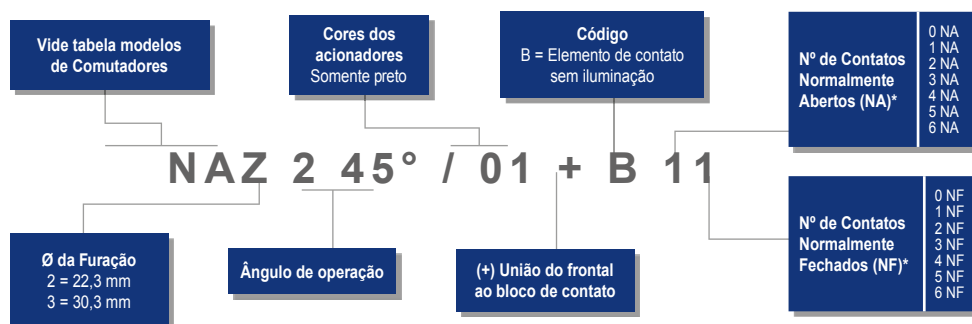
Vide tabela modelos de Comutadores

Cores dos acionadores
Somente preto

Código
B = Elemento de contato sem iluminação

Nº de Contatos Normalmente Abertos (NA)*

0 NA
1 NA
2 NA
3 NA
4 NA
5 NA
6 NA

NAZ 2 45° / 01 + B 11

Nº de Contatos Normalmente Fechados (NF)*

0 NF
1 NF
2 NF
3 NF
4 NF
5 NF
6 NF

Ø da Furação
2 = 22,3 mm
3 = 30,3 mm

Ângulo de operação

(+) União do frontal ao bloco de contato